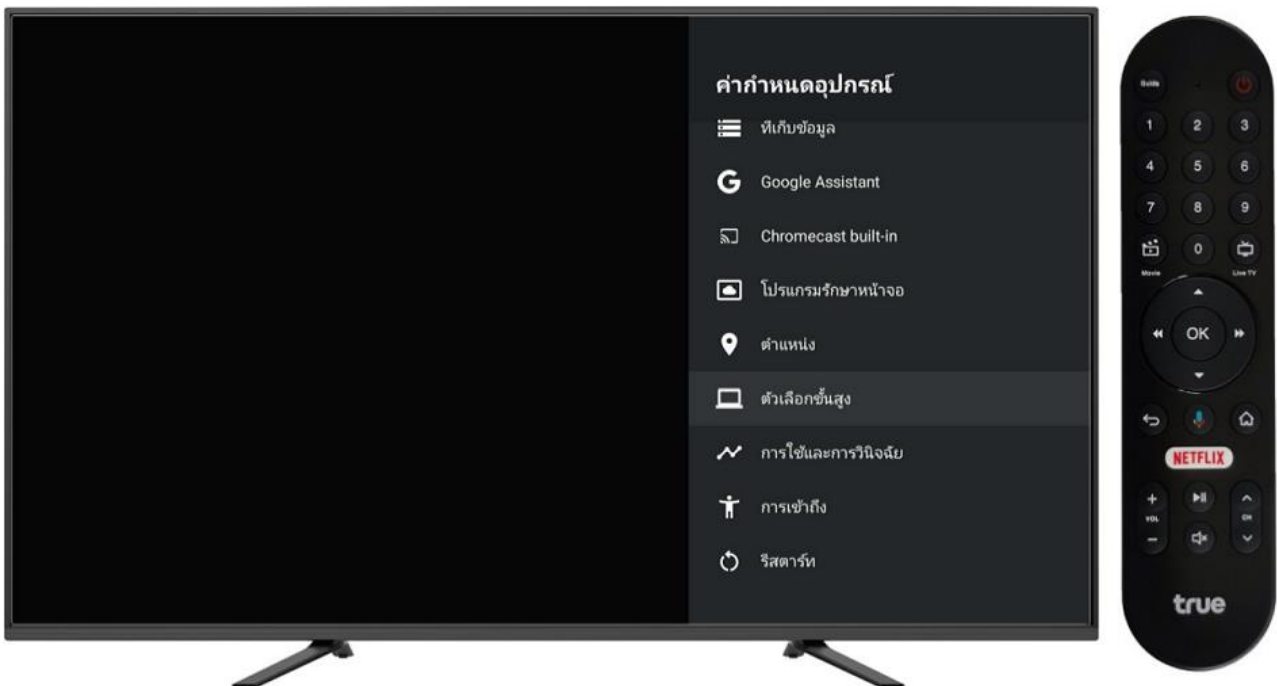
ค่ากำหนดอุปกรณ์

ที่เก็บข้อมูล

Google Assistant

Chromecast built-in

โปรแกรมรักษาหน้าจอ

ตำแหน่ง

ตัวเลือกขั้นสูง

การใช้และการวินิจฉัย

การเข้าถึง

รีสตาร์ท

Guide

1 2 3

4 5 6

7 8 9

0

Movie

Live TV

OK

NETFLIX

VOL

CH

true